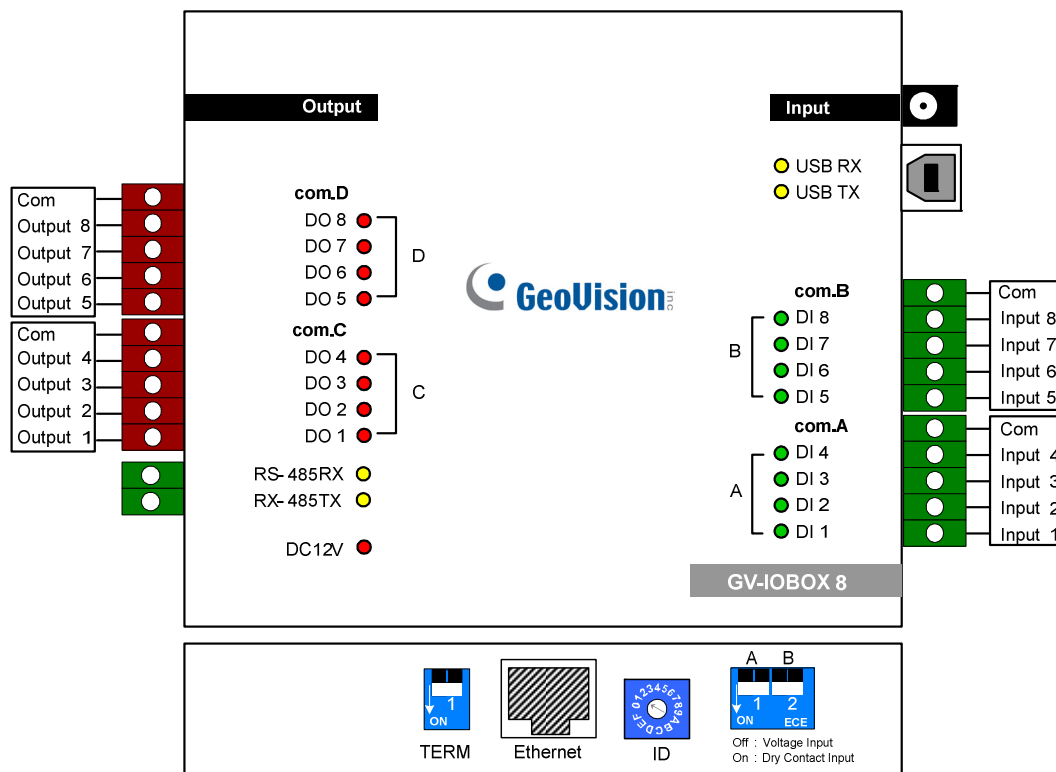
Output

Input

USB RX
USB TX

Com
Output 8
Output 7
Output 6
Output 5
Com
Output 4
Output 3
Output 2
Output 1

com.D
DO 8
DO 7
DO 6
DO 5
D

com.C
DO 4
DO 3
DO 2
DO 1
C

RS-485RX
RX-485TX

DC12V

GeoVision inc

com.B
B
DI 8
DI 7
DI 6
DI 5

com.A
A
DI 4
DI 3
DI 2
DI 1

Com
Input 8
Input 7
Input 6
Input 5
Com
Input 4
Input 3
Input 2
Input 1

GV-IOBOX 8

ON 1
TERM

Ethernet

0123456789ABCDEF
ID

A B
ON 1 2 ECE
Off : Voltage Input
On : Dry Contact Input